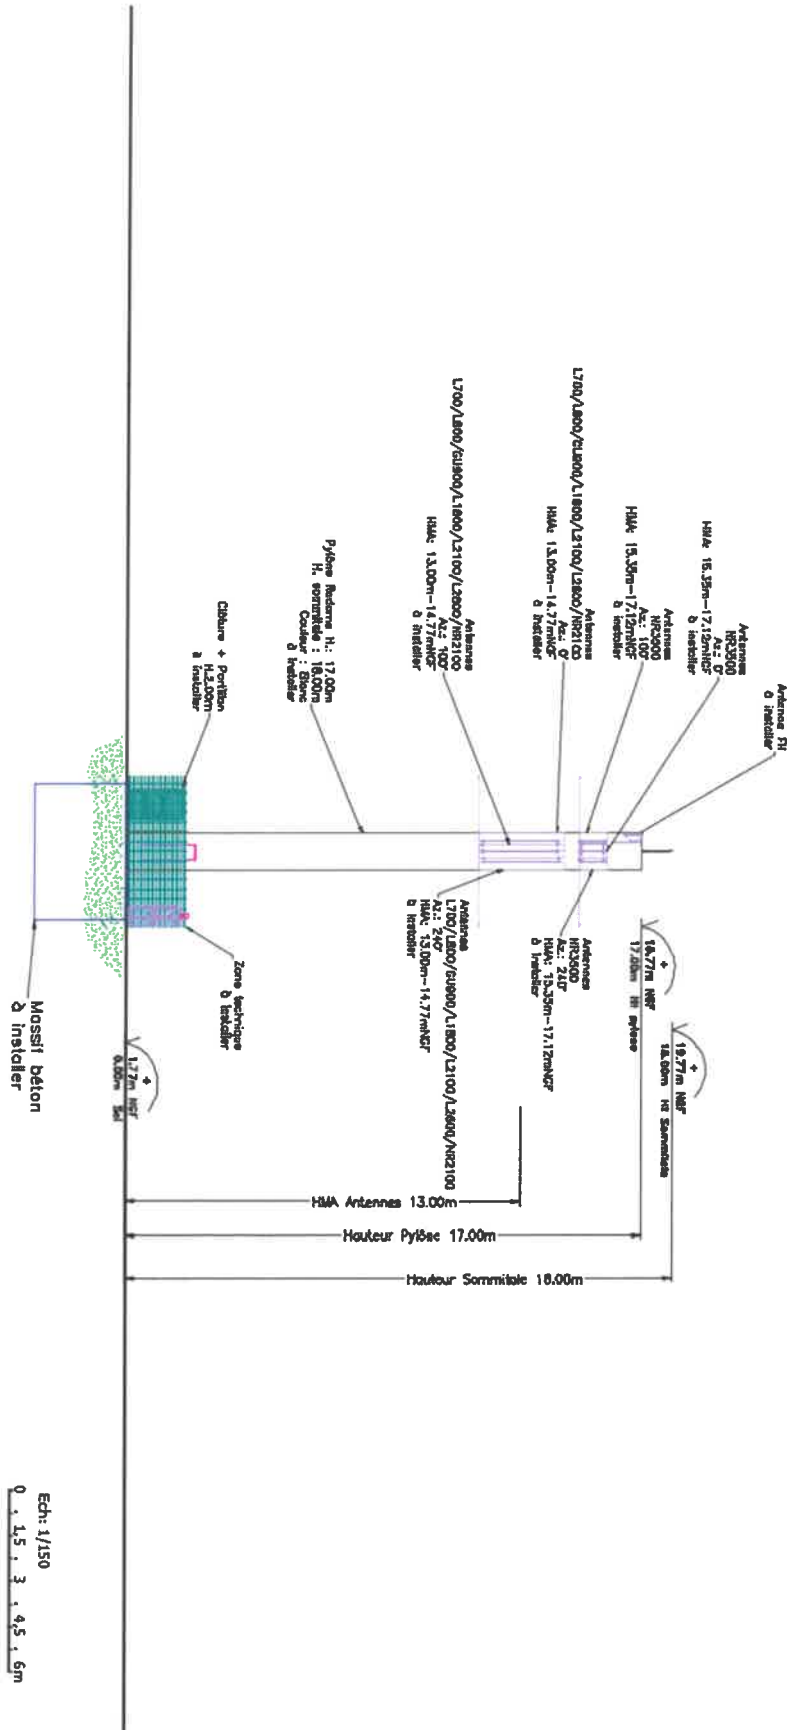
Antenne FH
à installer

Antennes
NR3500
Az.: 0°
HMA: 15.35m–17.12mNGF
à installer

Antennes
NR3500
Az.: 100°
HMA: 15.35m–17.12mNGF
à installer

Antennes
L700/L800/GU900/L1800/L2100/L2600/NR2100
Az.: 0°
HMA: 13.00m–14.77mNGF
à installer

Antennes
L700/L800/GU900/L1800/L2100/L2600/NR2100
Az.: 100°
HMA: 13.00m–14.77mNGF
à installer

Pylône Radome H.: 17.00m
H. sommitale : 18.00m
Couleur : Blanc
à installer

Clôture + Portillon
H.2.00m
à installer

Antennes
NR3500
Az.: 240°
HMA: 15.35m–17.12mNGF
à installer

Antennes
L700/L800/GU900/L1800/L2100/L2600/NR2100
Az.: 240°
HMA: 13.00m–14.77mNGF
à installer

Zone technique
à installer

18.77m NGF
17.00m Ht pylône

19.77m NGF
18.00m Ht Sommitale

1.77m NGF
0.00m Sol

Massif béton
à installer

HMA Antennes 13.00m

Hauteur Pylône 17.00m

Hauteur Sommitale 18.00m

Ech: 1/150
0 1.5 3 4.5 6m